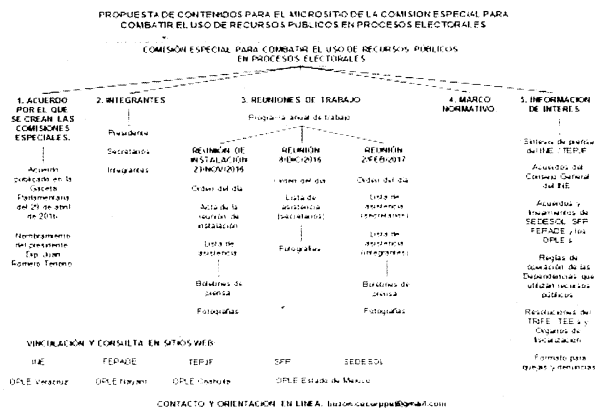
PROPUESTA DE CONTENIDOS PARA EL MICROSITIO DE LA COMISION ESPECIAL PARA COMBATIR EL USO DE RECURSOS PUBLICOS EN PROCESOS ELECTORALES

COMISIÓN ESPECIAL PARA COMBATIR EL USO DE RECURSOS PUBLICOS EN PROCESOS ELECTORALES

1. ACUERDO POR EL QUE SE CREAN LAS COMISIONES ESPECIALES.

Acuerdo publicado en la Gaceta Parlamentaria del 29 de abril de 2016

Nombramiento del presidente Dip. Juan Romero Tenorio

2. INTEGRANTES

Presidente

Secretarios

Integrantes

3. REUNIONES DE TRABAJO

Programa anual de trabajo

REUNIÓN DE INSTALACIÓN 23/NOV/2016

Orden del día

Acta de la reunión de instalación

Lista de asistencia

Boletines de prensa

Fotografías

REUNIÓN 8/DIC/2016

Orden del día

Lista de asistencia (secretarios)

Fotografías

REUNIÓN 2/FEB/2017

Orden del día

Lista de asistencia (secretarios)

Lista de asistencia (integrantes)

Boletines de prensa

Fotografías

4. MARCO NORMATIVO

5. INFORMACIÓN DE INTERES

Síntesis de prensa del INE, TEPJF

Acuerdos del Consejo General del INE

Acuerdos y lineamientos de SEDESOL, SFP, FEPADE y los OPLE's

Reglas de operación de las Dependencias que utilizan recursos públicos

Resoluciones del TRIFE, TEE's y Órganos de fiscalización

Formato para quejas y denuncias

VINCULACIÓN Y CONSULTA EN SITIOS WEB

INE FEPADE TEPJF SFP SEDESOL

OPLE Veracruz OPLE Nayarit OPLE Coahuila OPLE Estado de México

CONTACTO Y ORIENTACIÓN EN LINEA: buzon.cucrpp@gmail.com